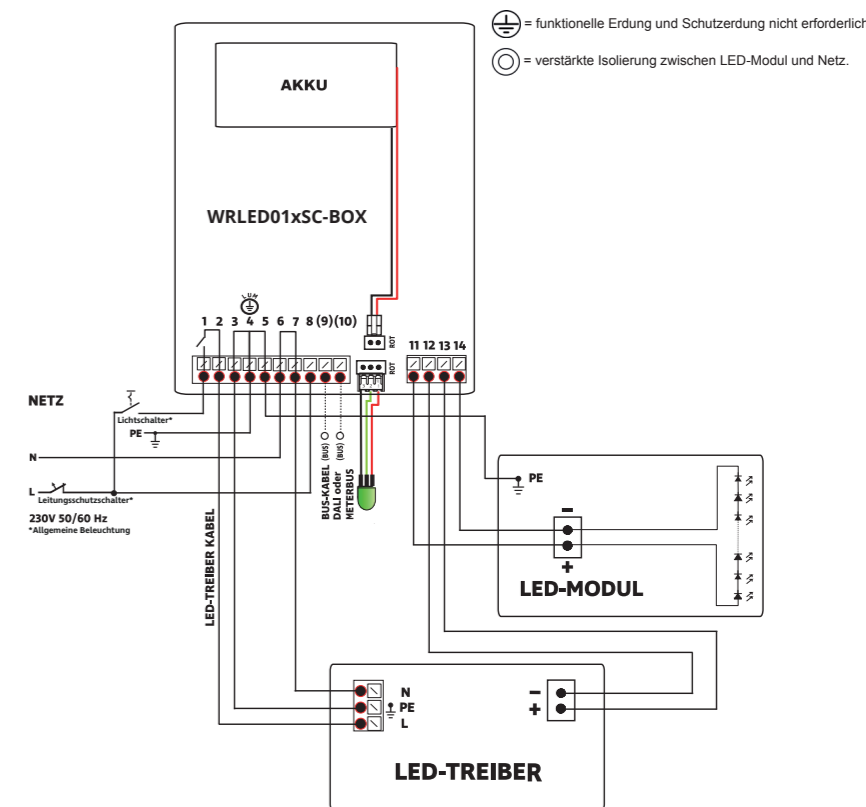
= funktionelle Erdung und Schutzerdung nicht erforderlich

= verstärkte Isolierung zwischen LED-Modul und Netz.

AKKU

WRLED01xSC-BOX

L N

1 2 3 4 5 6 7 8 (9) (10)

ROT

ROT

11 12 13 14

NETZ

Lichtschalter*

PE

N

L

Leitungsschutzschalter*

230V 50/60 Hz
*Allgemeine Beleuchtung

(BUS)

(BUS)

BUS-KABEL DALI oder METERBUS

LED-TREIBER KABEL

PE

−

+

LED-MODUL

N
PE
L

−
+

LED-TREIBER